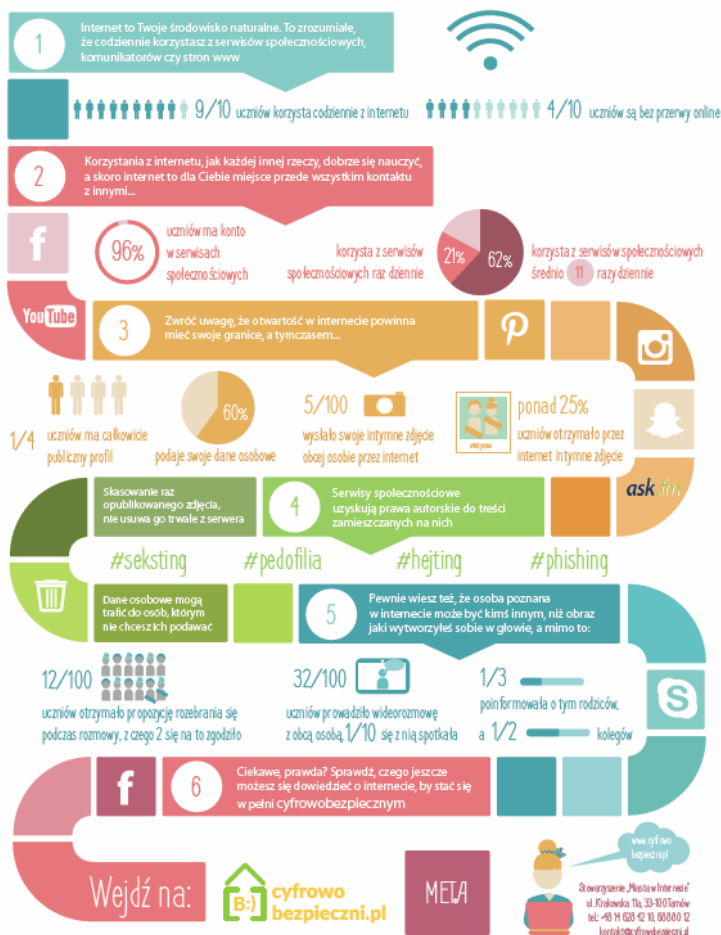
1

Internet to Twoje środowisko naturalne. To zrozumiałe, że codziennie korzystasz z serwisów społecznościowych, komunikatorów czy stron www

9/10 uczniów korzysta codziennie z internetu

4/10 uczniów są bez przerwy online

2

Korzystania z internetu, jak każdej innej rzeczy, dobrze się nauczyć, a skoro internet to dla Ciebie miejsce przede wszystkim kontaktu z innymi...

f

96% uczniów ma konto w serwisach społecznościowych

21% korzysta z serwisów społecznościowych raz dziennie

62% korzysta z serwisów społecznościowych średnio 11 razy dziennie

YouTube

3

Zwróć uwagę, że otwartość w internecie powinna mieć swoje granice, a tymczasem...

1/4 uczniów ma całkowicie publiczny profil

60% podaje swoje dane osobowe

5/100 wysłało swoje intymne zdjęcie obcej osobie przez internet

ponad 25% uczniów otrzymało przez internet intymne zdjęcie

ask.fm

Skasowanie raz opublikowanego zdjęcia, nie usuwa go trwale z serwera

4

Serwisy społecznościowe uzyskują prawa autorskie do treści zamieszczanych na nich

#seksting #pedofilia #hejting #phishing

Dane osobowe mogą trafić do osób, którym nie chcesz ich podawać

5

Pewnie wiesz też, że osoba poznana w internecie może być kimś innym, niż obraz jaki wytworzyłeś sobie w głowie, a mimo to:

12/100 uczniów otrzymało propozycję rozebrania się podczas rozmowy, z czego 2 się na to zgodziło

32/100 uczniów prowadziło wideorozmowę z obcą osobą, 1/10 się z nią spotkała

1/3 poinformowała o tym rodziców, a 1/2 kolegów

f

6

Ciekawe, prawda? Sprawdź, czego jeszcze możesz się dowiedzieć o internecie, by stać się w pełni cyfrowobezpiecznym

Wejdź na:

cyfrowo bezpieczni.pl

META

www.cyfrowo bezpieczni.pl

Stowarzyszenie „Miasta w Internecie"
ul. Krakowska 11a, 33-100 Tarnów
tel.: +48 14 628 42 10, 68 880 12
kontakt@cyfrowobezpieczni.pl